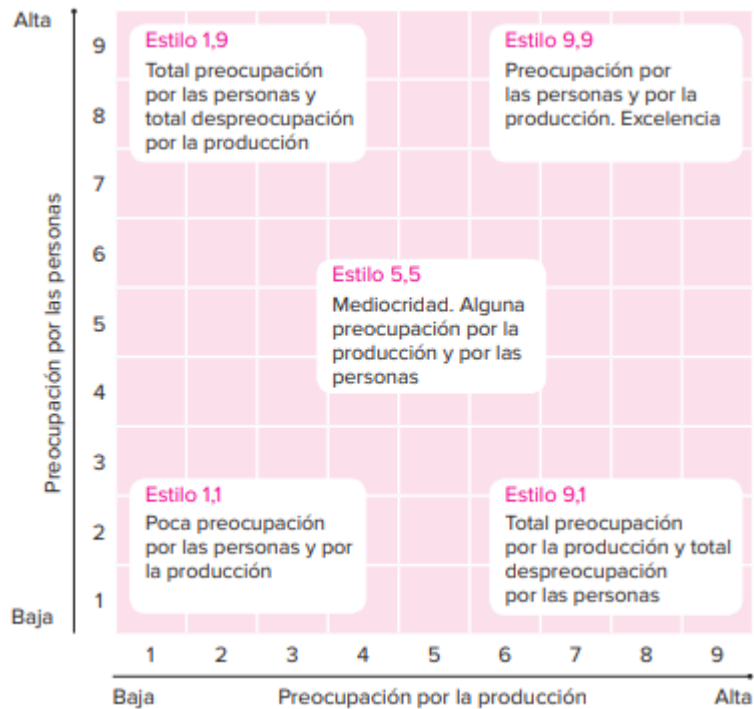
Alta

9

8

7

6

5

4

3

2

1

Baja

Preocupación por las personas

Estilo 1,9
Total preocupación por las personas y total despreocupación por la producción

Estilo 9,9
Preocupación por las personas y por la producción. Excelencia

Estilo 5,5
Mediocridad. Alguna preocupación por la producción y por las personas

Estilo 1,1
Poca preocupación por las personas y por la producción

Estilo 9,1
Total preocupación por la producción y total despreocupación por las personas

1 2 3 4 5 6 7 8 9

Baja Preocupación por la producción Alta